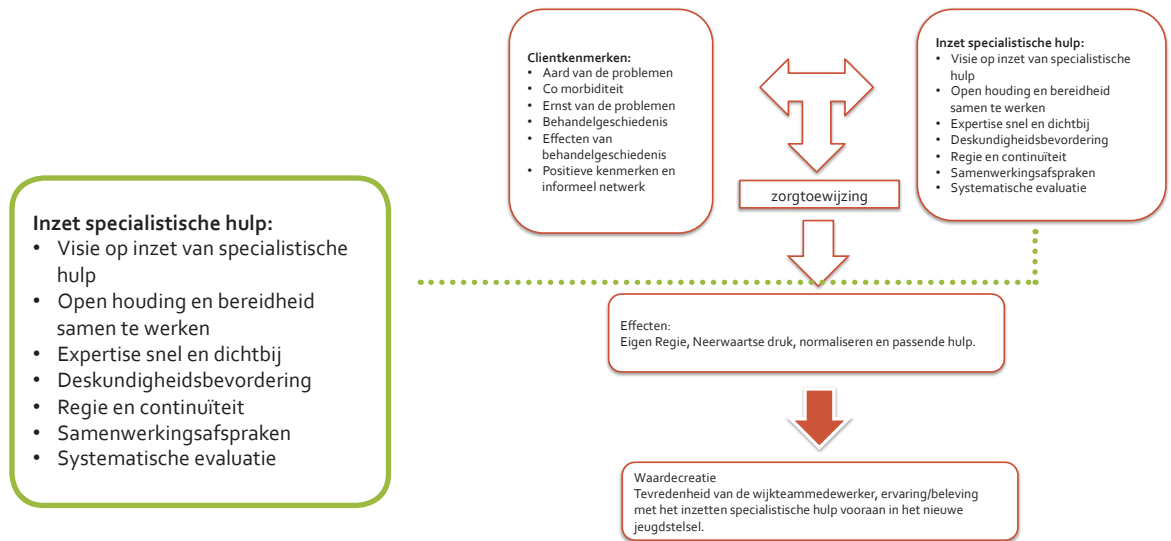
Clientkenmerken:
• Aard van de problemen
• Co morbiditeit
• Ernst van de problemen
• Behandelgeschiedenis
• Effecten van behandelgeschiedenis
• Positieve kenmerken en informeel netwerk

Inzet specialistische hulp:
• Visie op inzet van specialistische hulp
• Open houding en bereidheid samen te werken
• Expertise snel en dichtbij
• Deskundigheidsbevordering
• Regie en continuïteit
• Samenwerkingsafspraken
• Systematische evaluatie

zorgtoewijzing

Inzet specialistische hulp:
• Visie op inzet van specialistische hulp
• Open houding en bereidheid samen te werken
• Expertise snel en dichtbij
• Deskundigheidsbevordering
• Regie en continuïteit
• Samenwerkingsafspraken
• Systematische evaluatie

Effecten:
Eigen Regie, Neerwaartse druk, normaliseren en passende hulp.

Waardecreatie
Tevredenheid van de wijkteammedewerker, ervaring/beleving met het inzetten specialistische hulp vooraan in het nieuwe jeugdstelsel.